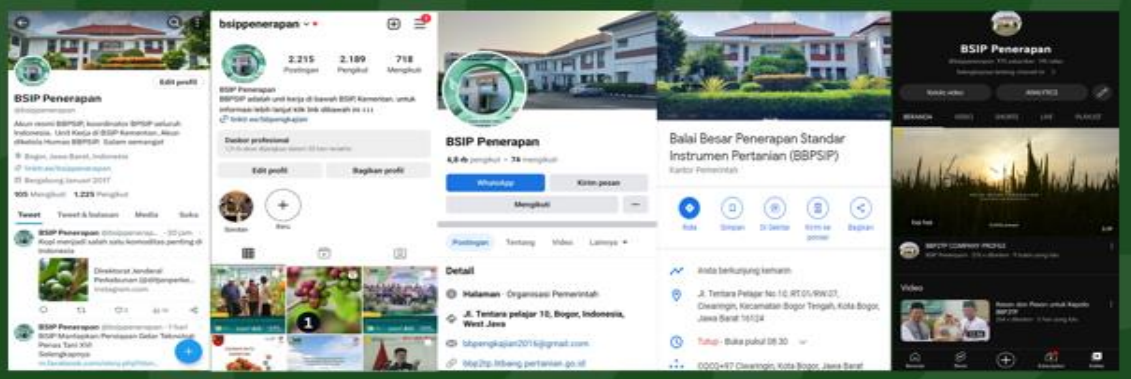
BSIP Penerapan
@bsippenerapan
Edit profil
Akun resmi BBPSIP, koordinator BPSIP seluruh Indonesia. Unit Kerja di BSIP Kementan. Akun dikelola Humas BBPSIP. Salam semangat
Bogor, Jawa Barat, Indonesia
linktr.ee/bsippenerapan
Bergabung Januari 2017
905 Mengikuti 1.225 Pengikut
Tweet Tweet & balasan Media Suka
BSIP Penerapan @bsippenerapan · 20 jam
Kopi menjadi salah satu komoditas penting di Indonesia
Direktorat Jenderal Perkebunan
instagram.com
BSIP Penerapan @bsippenerapan · 1 hari
BSIP Mantapkan Persiapan Gelar Teknologi Penas Tani XVI Selengkapnya

bsippenerapan
2.215 Postingan
2.189 Pengikut
718 Mengikuti
BSIP Penerapan
BBPSIP adalah unit kerja di bawah BSIP, Kementan. untuk informasi lebih lanjut klik link dibawah ini
linktr.ee/bsippengkajian
Dasbor profesional
Edit profil
Bagikan profil
Sorotan
Baru

BSIP Penerapan
4,8 rb pengikut • 74 mengikuti
WhatsApp
Kirim pesan
Mengikuti
Postingan Tentang Video Lainnya
Detail
Halaman · Organisasi Pemerintah
Jl. Tentara pelajar 10, Bogor, Indonesia, West Java
bbpenerapan2016@gmail.com
bbp2tp.litbang.pertanian.go.id

Balai Besar Penerapan Standar Instrumen Pertanian (BBPSIP)
Kantor Pemerintah
Rute Simpan Di Sekitar Kirim ke ponsel Bagikan
Anda berkunjung kemarin
Jl. Tentara Pelajar No.10, RT.01/RW.07, Ciwaringin, Kecamatan Bogor Tengah, Kota Bogor, Jawa Barat 16124
Tutup · Buka pukul 08.30
CQCQ+97 Ciwaringin, Kota Bogor, Jawa Barat

BSIP Penerapan
Kelola video
ANALYTICS
BERANDA VIDEO SHORTS LIVE PLAYLIST
BBP2TP COMPANY PROFILE
Video
Pesan dan Pesan untuk Kepala BBP2TP